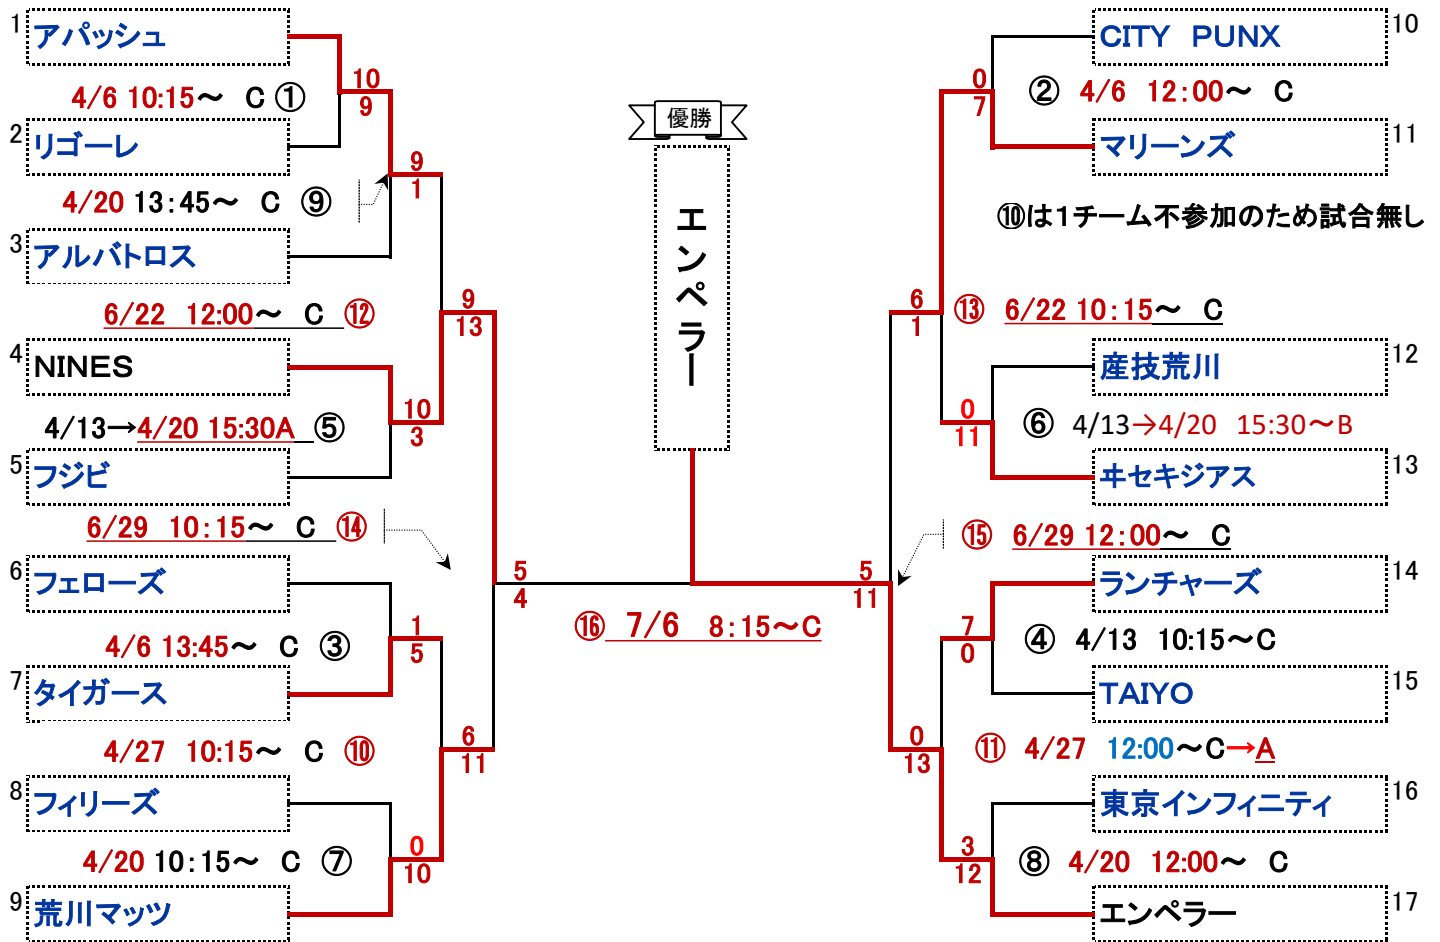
1 アパッシュ

4/6 10:15～ C ①

2 リゴーレ

10
9

4/20 13:45～ C ⑨

9
1

3 アルバトロス

6/22 12:00～ C ⑫

9
13

4 NINES

4/13→4/20 15:30A ⑤

10
3

5 フジビ

6/29 10:15～ C ⑭

6 フェローズ

4/6 13:45～ C ③

1
5

7 タイガース

4/27 10:15～ C ⑩

6
11

8 フィリーズ

4/20 10:15～ C ⑦

0
10

9 荒川マッツ

5
4

優勝

エンペラー

⑯ 7/6 8:15～C

5
11

CITY PUNX 10

② 4/6 12:00～ C

0
7

マリーンズ 11

⑩は1チーム不参加のため試合無し

6
1

⑬ 6/22 10:15～ C

産技荒川 12

⑥ 4/13→4/20 15:30～B

0
11

キセキジアス 13

⑮ 6/29 12:00～ C

ランチャーズ 14

④ 4/13 10:15～C

7
0

TAIYO 15

0
13

⑪ 4/27 12:00～C→A

東京インフィニティ 16

⑧ 4/20 12:00～ C

3
12

エンペラー 17